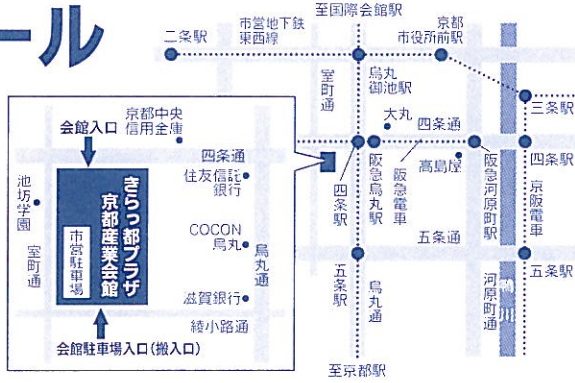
ール

至国際会館駅
二条駅
市営地下鉄
東西線
京都
市役所前駅
室町通
烏丸
御池駅
大丸
三条駅
四条通
四条駅
阪急烏丸駅
阪急電車
高島屋
阪急河原町駅
四条駅
京阪電車
五条通
五条駅
烏丸通
河原町通
五条駅
至京都駅

会館入口
京都中央
信用金庫
四条通
池坊学園
住友信託銀行
きらっ都プラザ
京都産業会館
市営駐車場
COCON
烏丸
烏丸通
室町通
滋賀銀行
綾小路通
会館駐車場入口（搬入口）